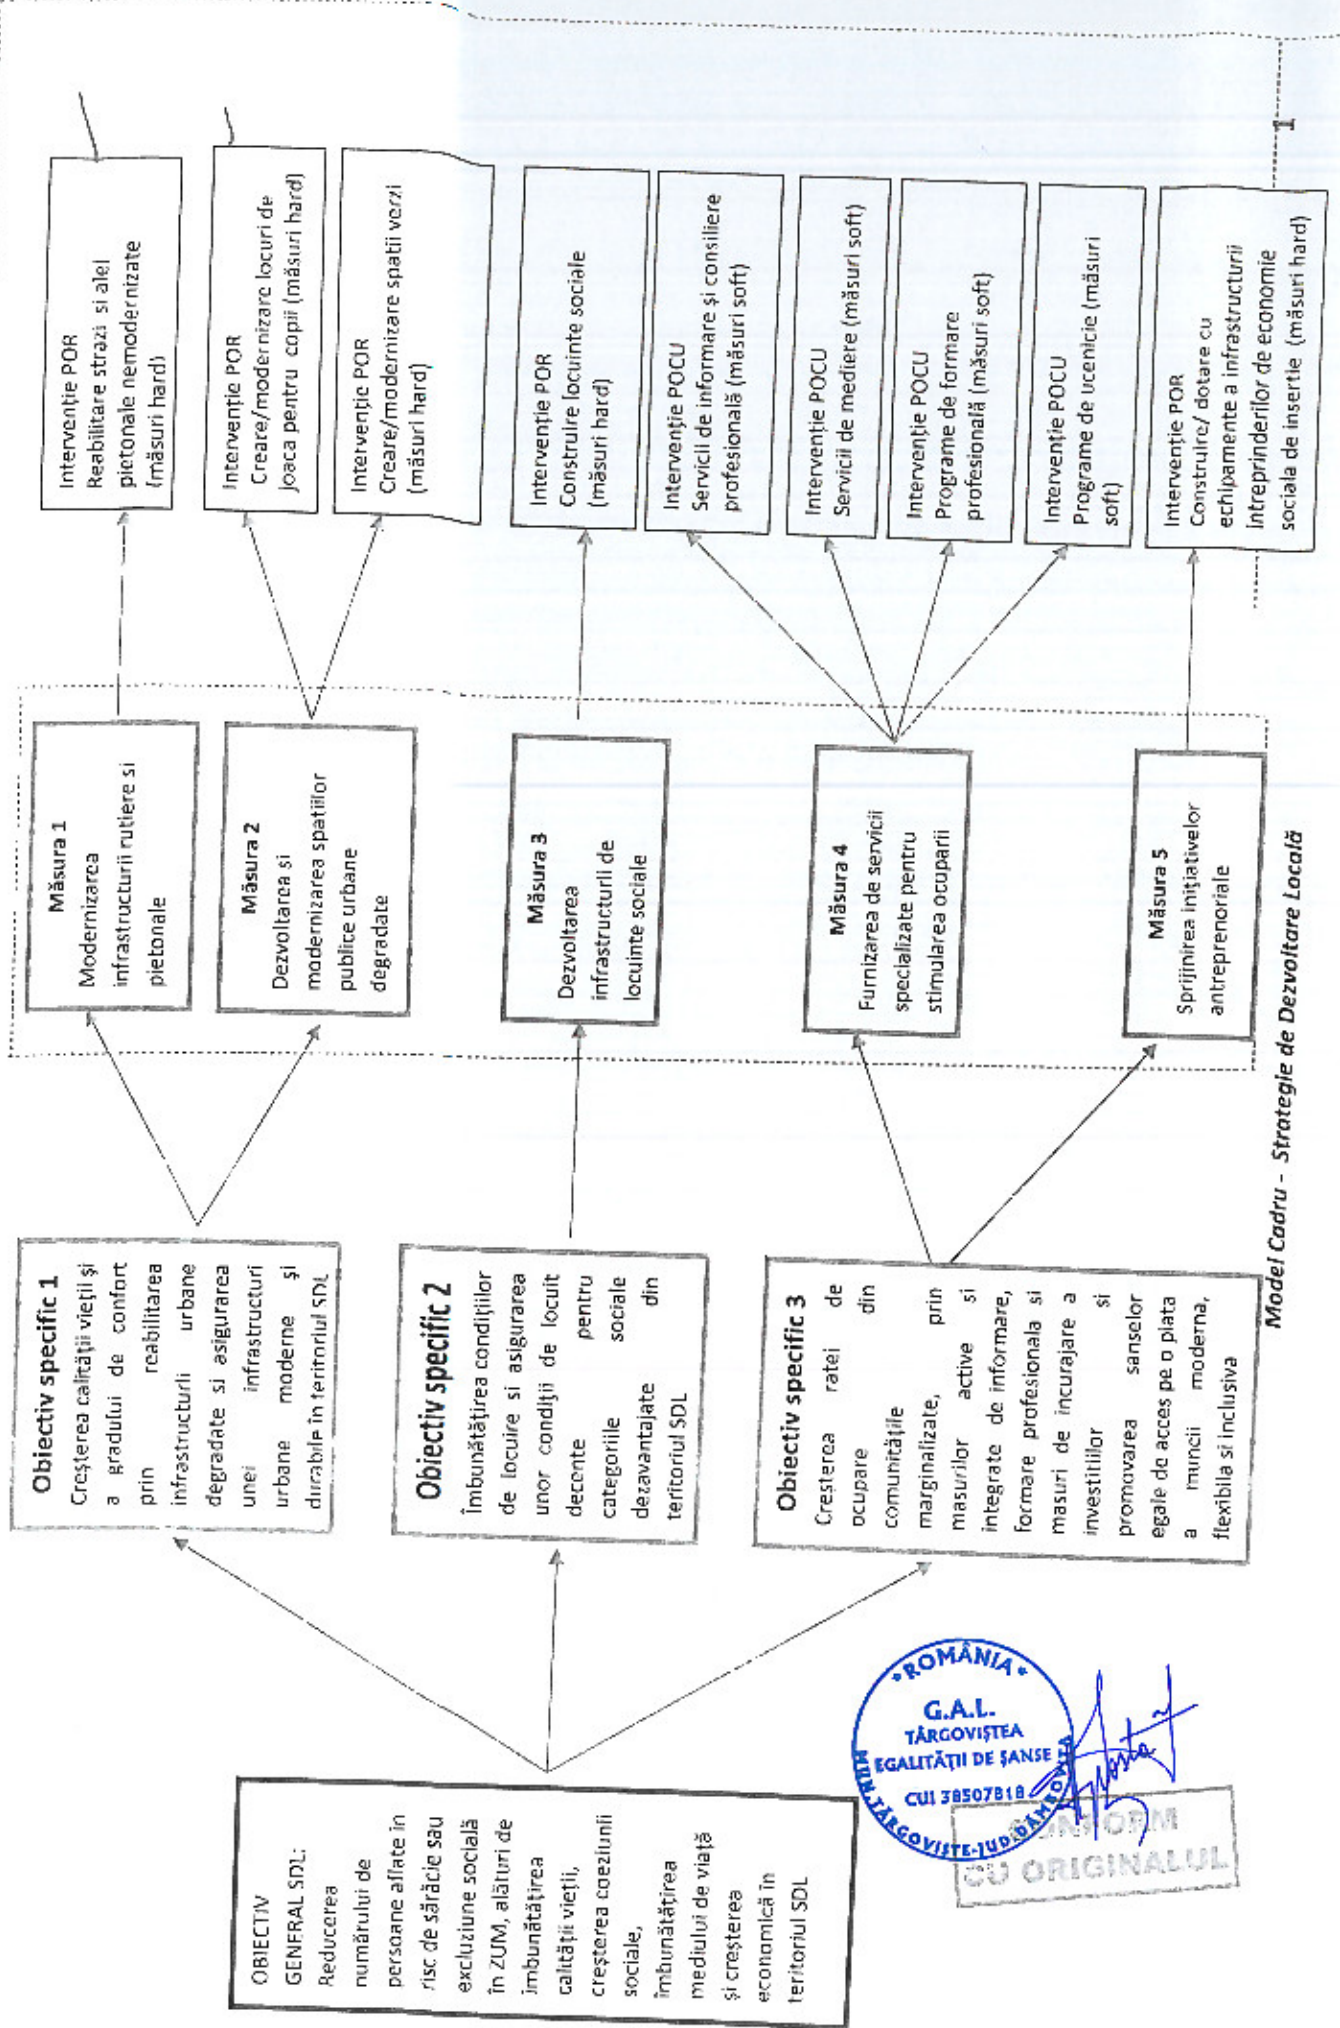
OBIECTIV GENERAL SDL: Reducerea numărului de persoane aflate în risc de sărăcie sau excluziune socială în ZUM, alături de îmbunătățirea calității vieții, creșterea coeziunii sociale, îmbunătățirea mediului de viață și creșterea economică în teritoriul SDL

Obiectiv specific 1
Creșterea calității vieții și a gradului de confort prin reabilitarea infrastructurii urbane degradate și asigurarea unei infrastructuri urbane moderne și durabile în teritoriul SDL

Obiectiv specific 2
Îmbunătățirea condițiilor de locuire și asigurarea unor condiții de locuit decente pentru categoriile sociale dezavantajate din teritoriul SDL

Obiectiv specific 3
Creșterea ratei de ocupare din comunitățile marginalizate, prin măsurilor active și integrate de informare, formare profesionala si masuri de incurajare a investitiilor si promovarea sanselor egale de acces pe o piata a muncii moderna, flexibila si inclusiva

Măsura 1
Modernizarea infrastructurii rutiere și pietonale

Măsura 2
Dezvoltarea și modernizarea spațiilor publice urbane degradate

Măsura 3
Dezvoltarea infrastructurii de locuințe sociale

Măsura 4
Furnizarea de servicii specializate pentru stimularea ocuparii

Măsura 5
Sprijinirea inițiativelor antreprenoriale

Intervenție POR
Reabilitare străzi și alei pietonale nemodernizate (măsuri hard)

Intervenție POR
Creare/modernizare locuri de joaca pentru copii (măsuri hard)

Intervenție POR
Creare/modernizare spatii verzi (măsuri hard)

Intervenție POR
Construire locuințe sociale (măsuri hard)

Intervenție POCU
Servicii de informare și consiliere profesională (măsuri soft)

Intervenție POCU
Servicii de mediere (măsuri soft)

Intervenție POCU
Programe de formare profesională (măsuri soft)

Intervenție POCU
Programe de ucenicie (măsuri soft)

Intervenție POR
Construire/ dotare cu echipamente a infrastructurii întreprinderilor de economie socială de inserție (măsuri hard)

Model Cadru - Strategie de Dezvoltare Locală

1

ROMÂNIA
G.A.L.
TÂRGOVIȘTEA EGALITĂȚII DE ȘANSE
CUI 38507818
MUN.TÂRGOVIȘTE-JUD.DÂMBOVIȚA

CONFORM CU ORIGINALUL